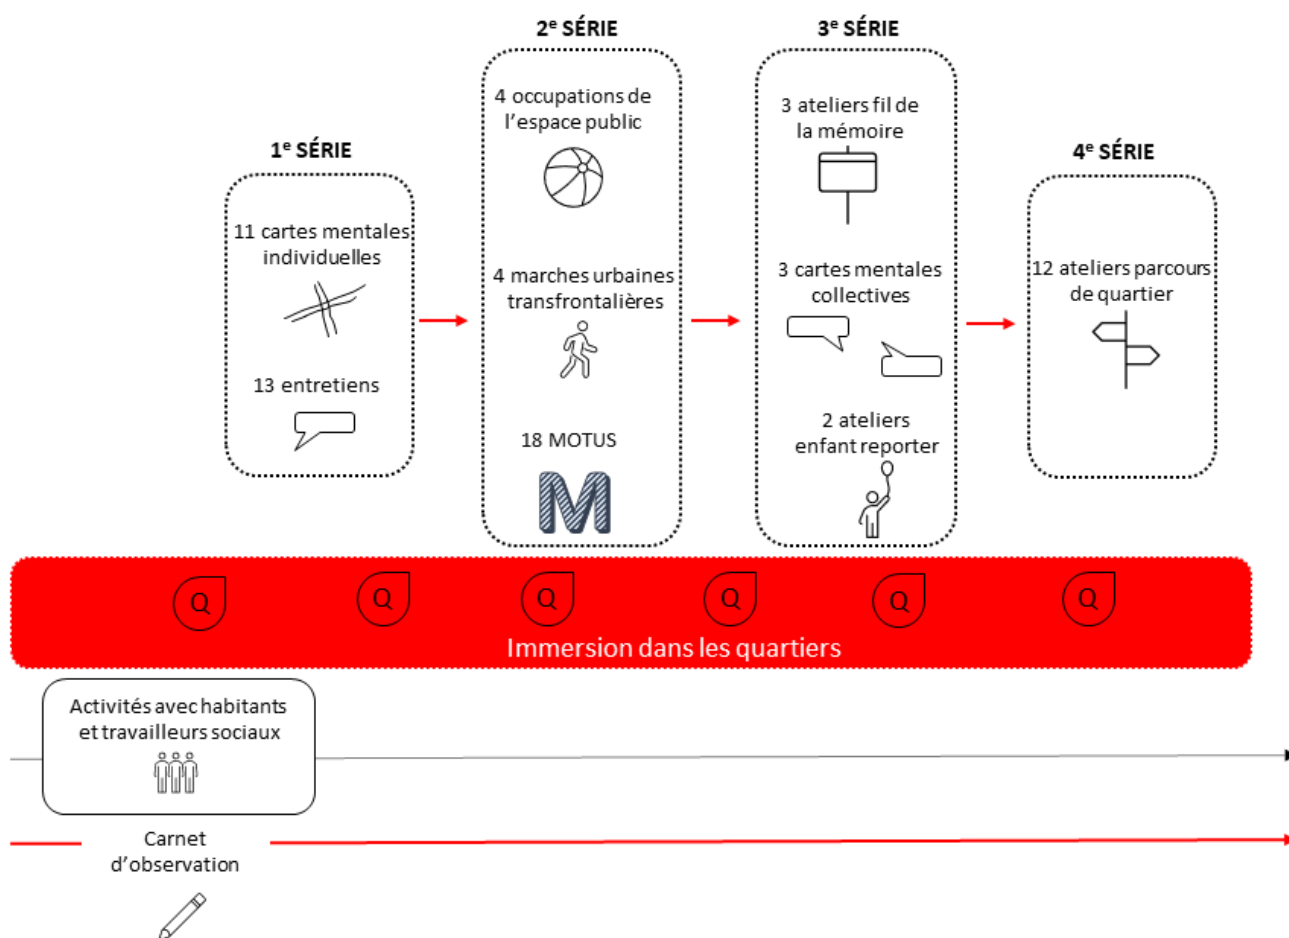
1$^e$ SÉRIE

11 cartes mentales individuelles

13 entretiens

2$^e$ SÉRIE

4 occupations de l'espace public

4 marches urbaines transfrontalières

18 MOTUS

M

3$^e$ SÉRIE

3 ateliers fil de la mémoire

3 cartes mentales collectives

2 ateliers enfant reporter

4$^e$ SÉRIE

12 ateliers parcours de quartier

Q Q Q Q Q Q

Immersion dans les quartiers

Activités avec habitants et travailleurs sociaux

Carnet d'observation